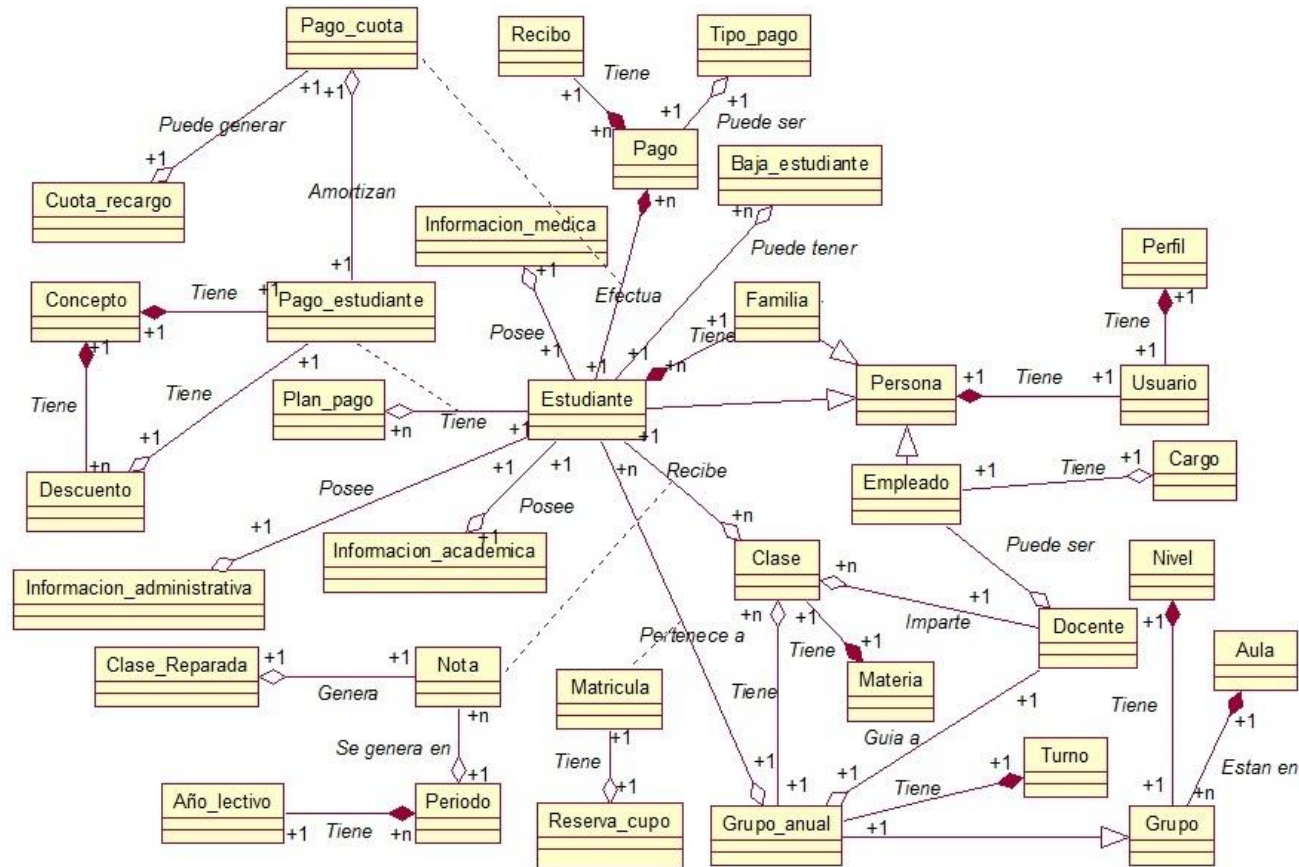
Pago_cuota
Recibo
Tipo_pago
Tiene
+1
+1
+1
+1
+1
Puede generar
+n
Puede ser
Pago
+1
Baja_estudiante
Cuota_recargo
+n
Amortizan
+n
Informacion_medica
Puede tener
+1
Perfil
+1
Concepto
Tiene
+1
Pago_estudiante
+1
Efectua
Familia
+1
Tiene
+1
Posee
+1
+1
+1
Tiene
+1
+n
+1
+1
Persona
+1
Tiene
+1
Usuario
Tiene
Tiene
Plan_pago
Estudiante
+1
Tiene
+n
+1
+1
+1
Empleado
+1
Tiene
+1
Cargo
+n
Descuento
+1
+1
+n
Recibe
Posee
Posee
+n
+1
Informacion_academica
Puede ser
Nivel
Informacion_administrativa
Clase
+n
+1
+1
+n
+1
Imparte
Docente
+1
Aula
Pertenece a
+1
Clase_Reparada
+1
Nota
Tiene
Materia
Genera
+n
Matricula
Tiene
Tiene
+1
+1
Se genera en
+1
Guia a
Turno
Tiene
+1
Estan en
+1
Tiene
+1
+1
+1
Tiene
+1
+n
Año_lectivo
Periodo
Reserva_cupo
Grupo_anual
+1
Grupo
+1
Tiene
+n